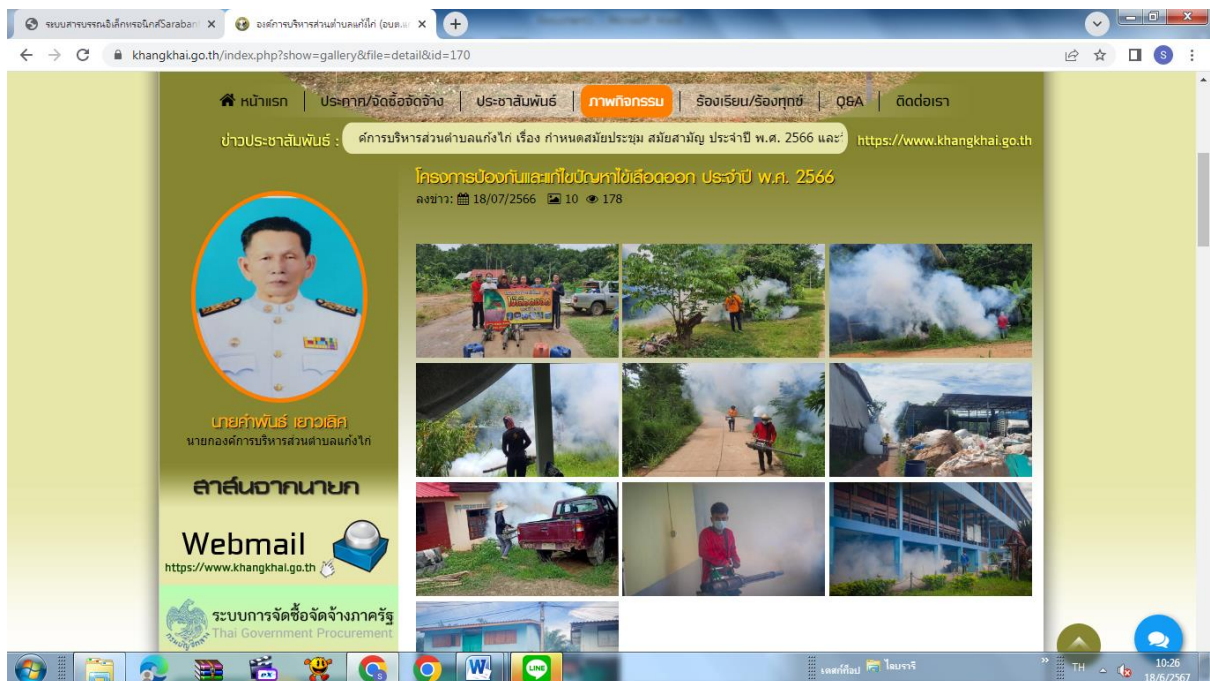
ระบบสารบรรณอิเล็กทรอนิกส์Saraban ×
องค์การบริหารส่วนตำบลแก้งไก่ (อบต.แ ×
khangkhai.go.th/index.php?show=gallery&file=detail&id=170

หน้าแรก | ประกาศ/จัดซื้อจัดจ้าง | ประชาสัมพันธ์ | ภาพกิจกรรม | ร้องเรียน/ร้องทุกข์ | Q&A | ติดต่อเรา

ข่าวประชาสัมพันธ์ : ค์การบริหารส่วนตำบลแก้งไก่ เรื่อง กำหนดสมัยประชุม สมัยสามัญ ประจำปี พ.ศ. 2566 และ
https://www.khangkhai.go.th

โครงการป้องกันและแก้ไขปัญหาไข้เลือดออก ประจำปี พ.ศ. 2566
ลงข่าว: 18/07/2566 10 178

นายคำพันธ์ เยาวเลิศ
นายกองค์การบริหารส่วนตำบลแก้งไก่

สาส์นจากนายก

Webmail
https://www.khangkhai.go.th

ระบบการจัดซื้อจัดจ้างภาครัฐ
Thai Government Procurement

เดสก์ท็อป ไลบรารี
TH
10:26
18/6/2567